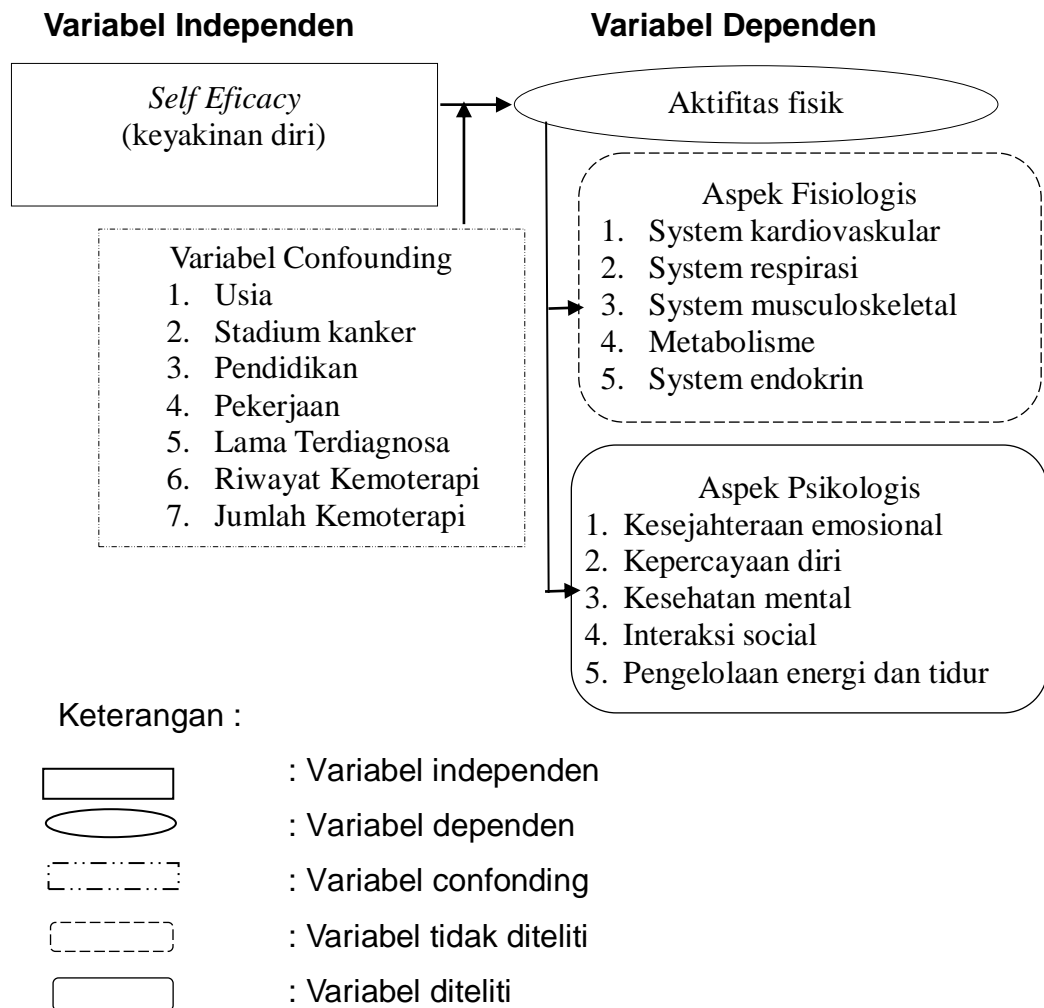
Variabel Independen

Variabel Dependen

*Self Eficacy* (keyakinan diri)

Aktifitas fisik

Aspek Fisiologis
1. System kardiovaskular
2. System respirasi
3. System musculoskeletal
4. Metabolisme
5. System endokrin

Variabel Confounding
1. Usia
2. Stadium kanker
3. Pendidikan
4. Pekerjaan
5. Lama Terdiagnosa
6. Riwayat Kemoterapi
7. Jumlah Kemoterapi

Aspek Psikologis
1. Kesejahteraan emosional
2. Kepercayaan diri
3. Kesehatan mental
4. Interaksi social
5. Pengelolaan energi dan tidur

Keterangan :

: Variabel independen
: Variabel dependen
: Variabel confonding
: Variabel tidak diteliti
: Variabel diteliti